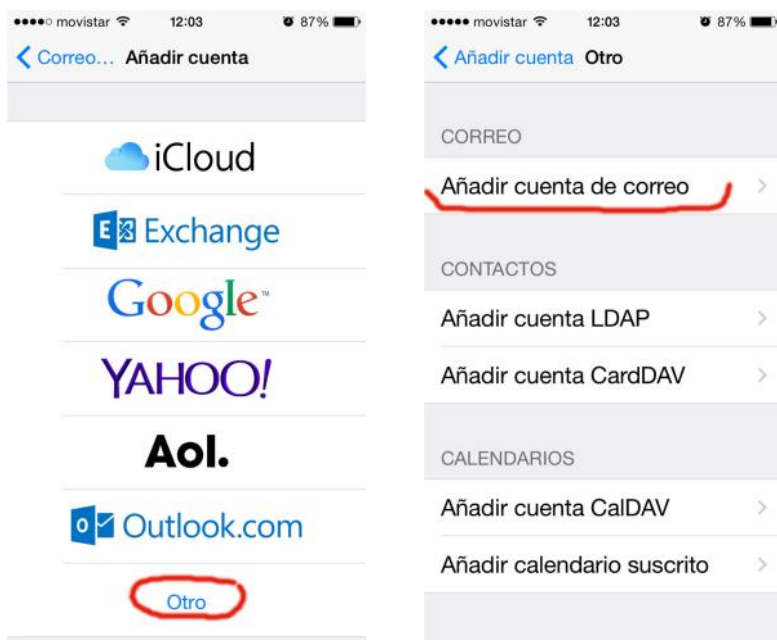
●●●●○ movistar 12:03 87%

Correo... Añadir cuenta

iCloud

Exchange

Google

YAHOO!

Aol.

Outlook.com

Otro

●●●●● movistar 12:03 87%

Añadir cuenta Otro

CORREO

Añadir cuenta de correo

CONTACTOS

Añadir cuenta LDAP

Añadir cuenta CardDAV

CALENDARIOS

Añadir cuenta CalDAV

Añadir calendario suscrito